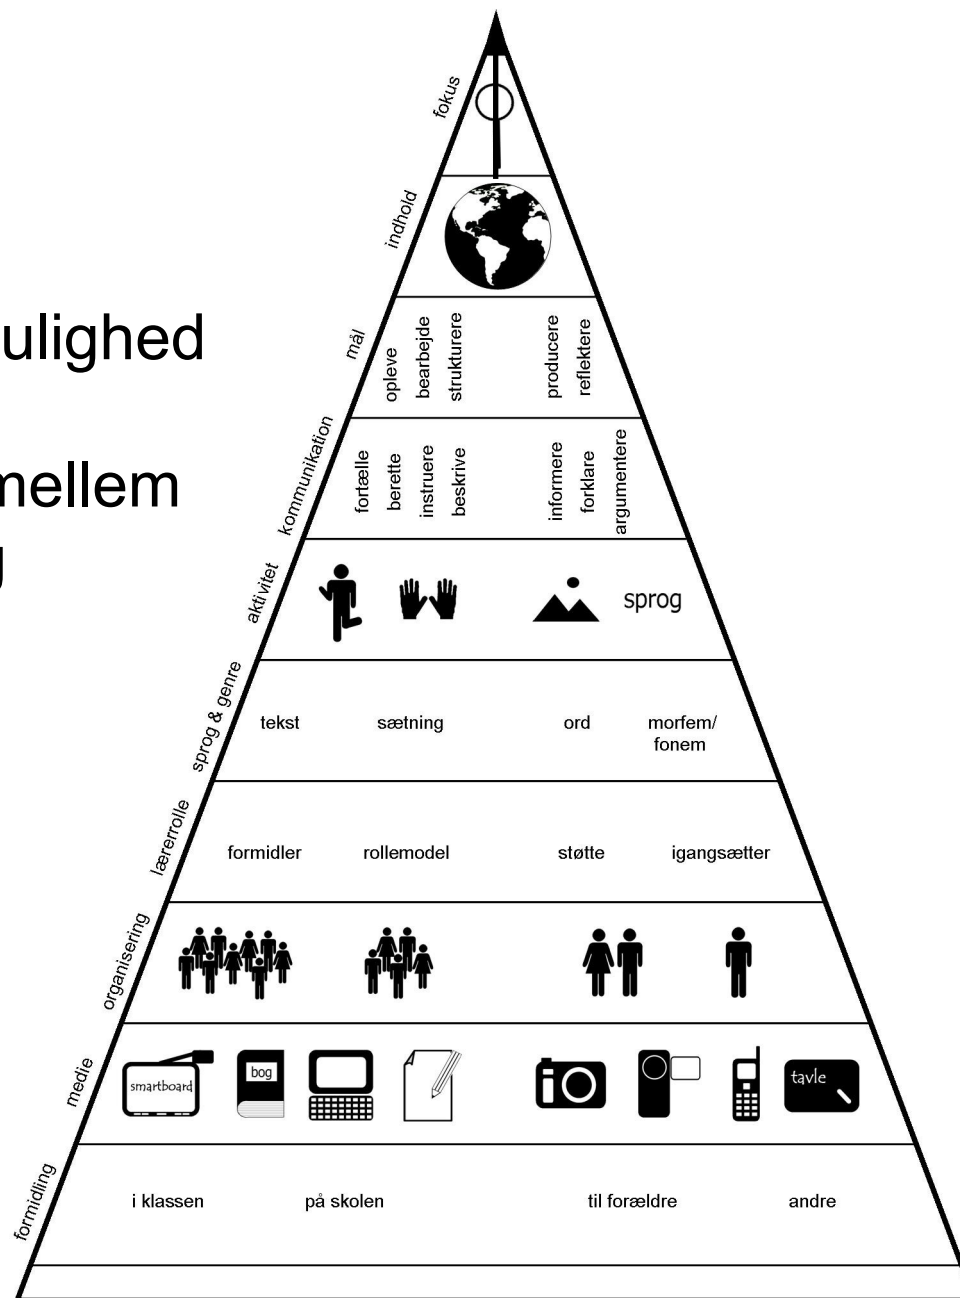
ulighed

mellem

fokus

indhold

mål

opleve bearbejde strukturere

producere reflektere

kommunikation

fortælle berette instruere beskrive

informere forklare argumentere

aktivitet

sprog

sprog & genre

tekst

sætning

ord

morfem/ fonem

lærerrolle

formidler

rollemodel

støtte

igangsætter

organisering

medie

smartboard

bog

tavle

formidling

i klassen

på skolen

til forældre

andre